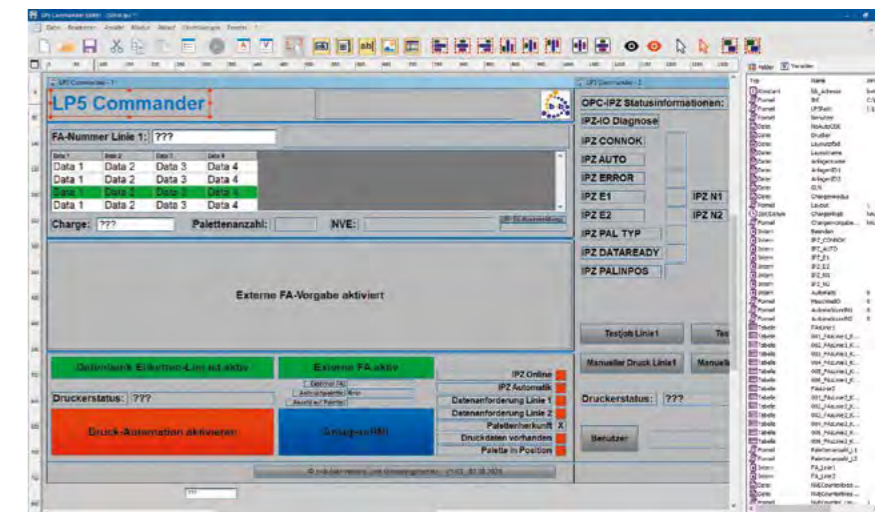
LP5 Commander

FA-Nummer Linie 1: ???

| Data 1 | Data 2 | Data 3 | Data 4 |
|---|---|---|---|
| Data 1 | Data 2 | Data 3 | Data 4 |
| Data 1 | Data 2 | Data 3 | Data 4 |
| Data 1 | Data 2 | Data 3 | Data 4 |
| Data 1 | Data 2 | Data 3 | Data 4 |

Charge: ???
Palettenanzahl:
NVE:

Externe FA-Vorgabe aktiviert

Datenbank Etiketten Linie ist aktiv
Externe FA aktiv

Druckerstatus: ???

Druck-Automation aktivieren
Anlage-co/RFI

IPZ Online
IPZ Automatik
Datenanforderung Linie 1
Datenanforderung Linie 2
Palettenherkunft X
Druckdaten vorhanden
Palette in Position

OPC-IPZ Statusinformationen:
IPZ-IO Diagnose
IPZ CONNOK
IPZ AUTO
IPZ ERROR
IPZ E1
IPZ N1
IPZ E2
IPZ N2
IPZ PAL TYP
IPZ DATAREADY
IPZ PALINPOS

Testjob Linie1
Manueller Druck Linie1
Druckerstatus: ???
Benutzer